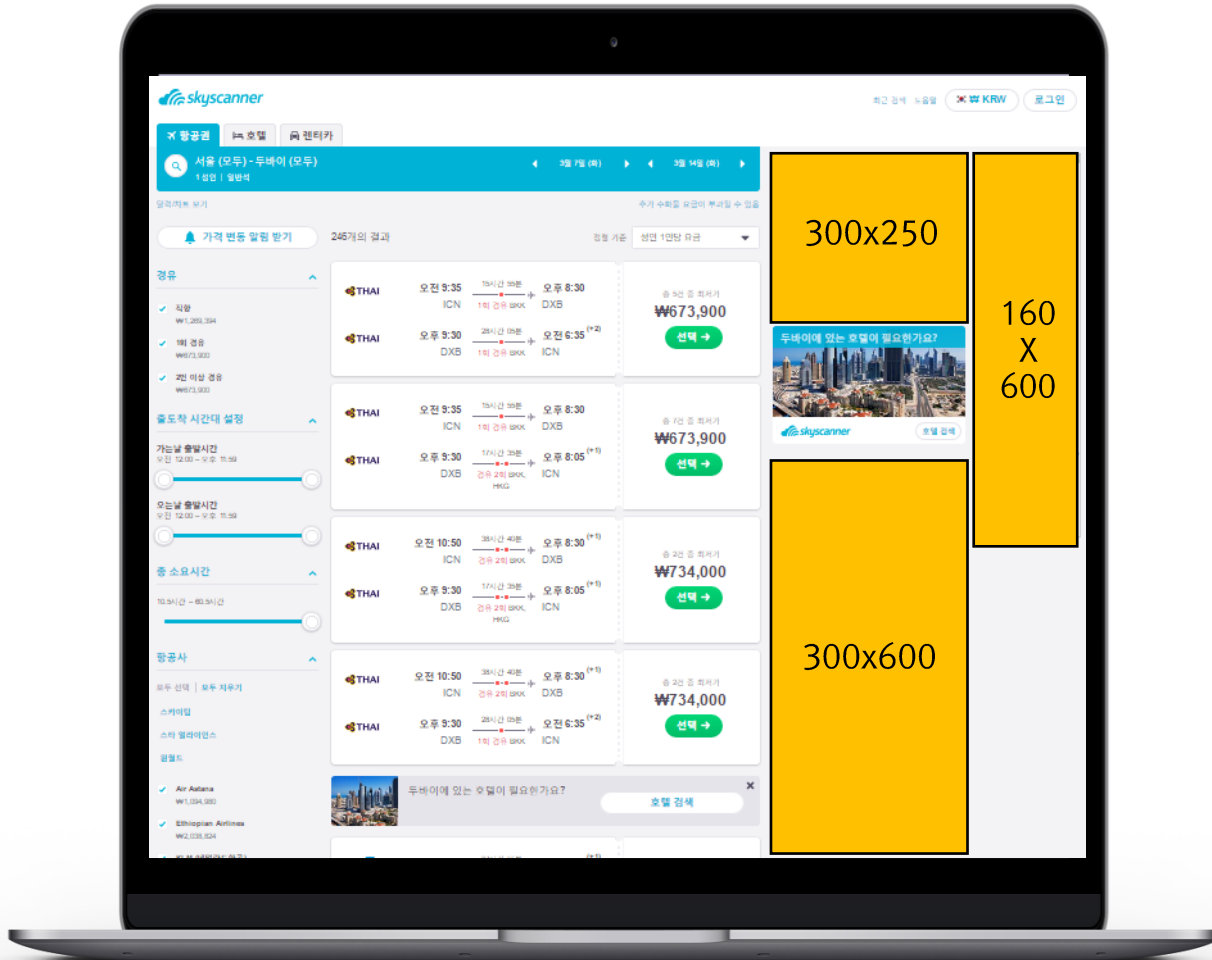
skyscanner

최근 검색 | 노출됨 | ₩ KRW | 로그인

항공권 | 호텔 | 렌터카

서울 (모두) - 두바이 (모두)
1 성인 | 일반석

3월 7일 (화) | 3월 14일 (화)

달력/차트 보기

추가 수하물 요금이 부과될 수 있음

가격 변동 알림 받기

246개의 결과

정렬 기준 | 성인 1인당 요금

경유
직항
₩1,289,394
1회 경유
₩673,900
2회 이상 경유
₩673,900

출도착 시간대 설정
가는날 출발시간
오전 12:00 – 오후 11:59
오는날 출발시간
오전 12:00 – 오후 11:59

총 소요시간
10.5시간 – 60.5시간

항공사
모두 선택 | 모두 지우기
스카이팀
스타 얼라이언스
원월드
Air Astana
₩1,094,980
Ethiopian Airlines
₩2,038,824

THAI | 오전 9:35 ICN | 15시간 55분 1회 경유 BKK | 오후 8:30 DXB
THAI | 오후 9:30 DXB | 28시간 05분 1회 경유 BKK | 오전 6:35 $^{(+2)}$ ICN
총 5건 중 최저가
₩673,900
선택 →

THAI | 오전 9:35 ICN | 15시간 55분 1회 경유 BKK | 오후 8:30 DXB
THAI | 오후 9:30 DXB | 17시간 35분 경유 2회 BKK, HKG | 오후 8:05 $^{(+1)}$ ICN
총 7건 중 최저가
₩673,900
선택 →

THAI | 오전 10:50 ICN | 38시간 40분 경유 2회 BKK | 오후 8:30 $^{(+1)}$ DXB
THAI | 오후 9:30 DXB | 17시간 35분 경유 2회 BKK, HKG | 오후 8:05 $^{(+1)}$ ICN
총 2건 중 최저가
₩734,000
선택 →

THAI | 오전 10:50 ICN | 38시간 40분 경유 2회 BKK | 오후 8:30 $^{(+1)}$ DXB
THAI | 오후 9:30 DXB | 28시간 05분 1회 경유 BKK | 오전 6:35 $^{(+2)}$ ICN
총 2건 중 최저가
₩734,000
선택 →

두바이에 있는 호텔이 필요하신가요?
호텔 검색

300x250

두바이에 있는 호텔이 필요한가요?
skyscanner
호텔 검색

300x600

160
X
600